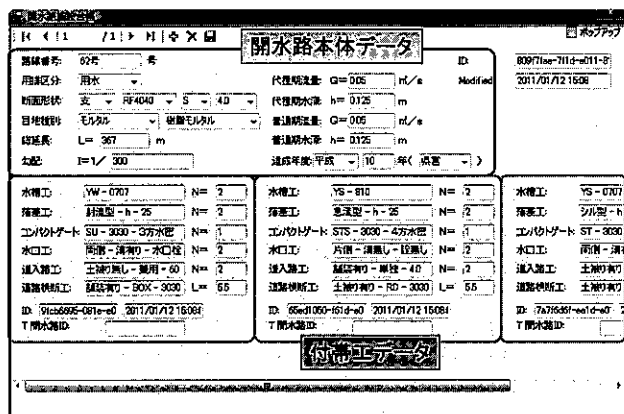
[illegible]

I◀ ◀ 1 /1 ▶ ▶I ✚ ✕ 💾

開水路本体データ

ポップアップ

路線番号: 62号 号
用排区分: 用水
断面形状: 支 RF4040 S 4.0
目地材料: モルタル 樹脂モルタル
延長: L= 367 m
勾配: I=1/ 300

代掻期流量: Q= 0.05 m³/s
代掻期水深: h= 0.125 m
普通期流量: Q= 0.05 m³/s
普通期水深: h= 0.125 m
造成年度: 平成 10 年( 県営 )

ID: 809f7fae-7f1d-e011-8
Modified: 2011/01/12 15:08

水槽工: YW - 0707 N= 2
落差工: 斜道型 - h - 25 N= 2
コンパクトゲート: SU - 3030 - 3方水密 N= 1
水口工: 両側 - 溝有り - 水口径 N= 2
流入施工: 土被有無し - 施用 - 60 N= 2
道路横断工: 舗装有り - BOX - 3030 L= 5.5
ID: 91cb6895-081e-e0 2011/01/12 15:08
T開水路ID:

水槽工: YS - 810 N= 2
落差工: 急流型 - h - 25 N= 2
コンパクトゲート: STS - 3030 - 4方水密 N= 1
水口工: 片側 - 溝無し - 段差し N= 2
流入施工: 舗装有り - 単独 - 40 N= 2
道路横断工: 土被有り - RD - 3030 L= 5.5
ID: 66ed1050-f81d-e0 2011/01/12 15:08
T開水路ID:

水槽工: YS - 0707
落差工: シルタ - h
コンパクトゲート: ST - 3030
水口工: 両側 - 溝有
流入施工: 土被有り
道路横断工: 土被有り
ID: 7a7f6d6f-ea1d-e0
T開水路ID:

付帯工データ